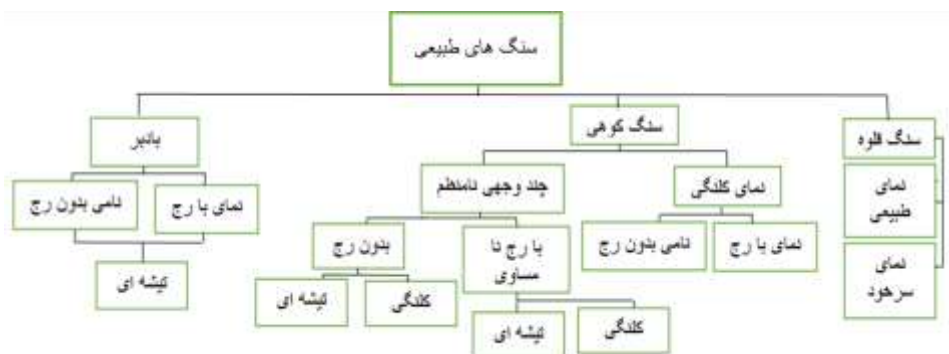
سنگ های طبیعی

سنگ قلوه

نمای طبیعی

نمای سرحود

سنگ کوهی

نمای کلنگی

نمای با رج

نامی بدون رج

چند وجهی نامنظم

با رج نا مساوی

کلنگی

تیشه ای

بدون رج

کلنگی

تیشه ای

بادبر

نمای با رج

نامی بدون رج

تیشه ای